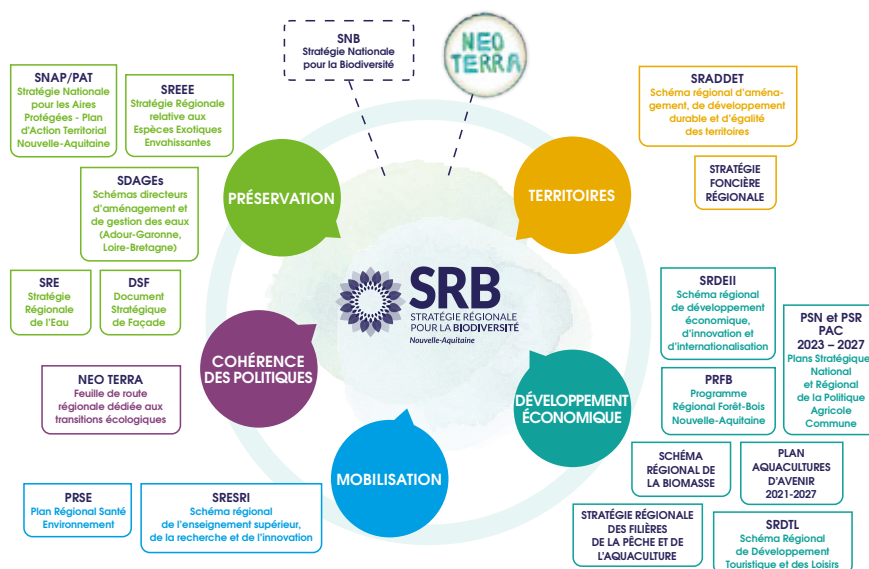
SNB
Stratégie Nationale pour la Biodiversité

NEO TERRA

SNAP/PAT
Stratégie Nationale pour les Aires Protégées - Plan d'Action Territorial Nouvelle-Aquitaine

SREEE
Stratégie Régionale relative aux Espèces Exotiques Envahissantes

SDAGEs
Schémas directeurs d'aménagement et de gestion des eaux (Adour-Garonne, Loire-Bretagne)

SRE
Stratégie Régionale de l'Eau

DSF
Document Stratégique de Façade

PRÉSERVATION

TERRITOIRES

SRADDET
Schéma régional d'aménagement, de développement durable et d'égalité des territoires

STRATÉGIE FONCIÈRE RÉGIONALE

SRB
STRATÉGIE RÉGIONALE POUR LA BIODIVERSITÉ
Nouvelle-Aquitaine

COHÉRENCE DES POLITIQUES

NEO TERRA
Feuille de route régionale dédiée aux transitions écologiques

SRDEII
Schéma régional de développement économique, d'innovation et d'internationalisation

PSN et PSR PAC
2023 – 2027
Plans Stratégique National et Régional de la Politique Agricole Commune

DÉVELOPPEMENT ÉCONOMIQUE

PRFB
Programme Régional Forêt-Bois Nouvelle-Aquitaine

MOBILISATION

SCHÉMA RÉGIONAL DE LA BIOMASSE

PLAN AQUACULTURES D'AVENIR 2021-2027

PRSE
Plan Régional Santé Environnement

SRESRI
Schéma régional de l'enseignement supérieur, de la recherche et de l'innovation

STRATÉGIE RÉGIONALE DES FILIÈRES DE LA PÊCHE ET DE L'AQUACULTURE

SRDTL
Schéma Régional de Développement Touristique et des Loisirs